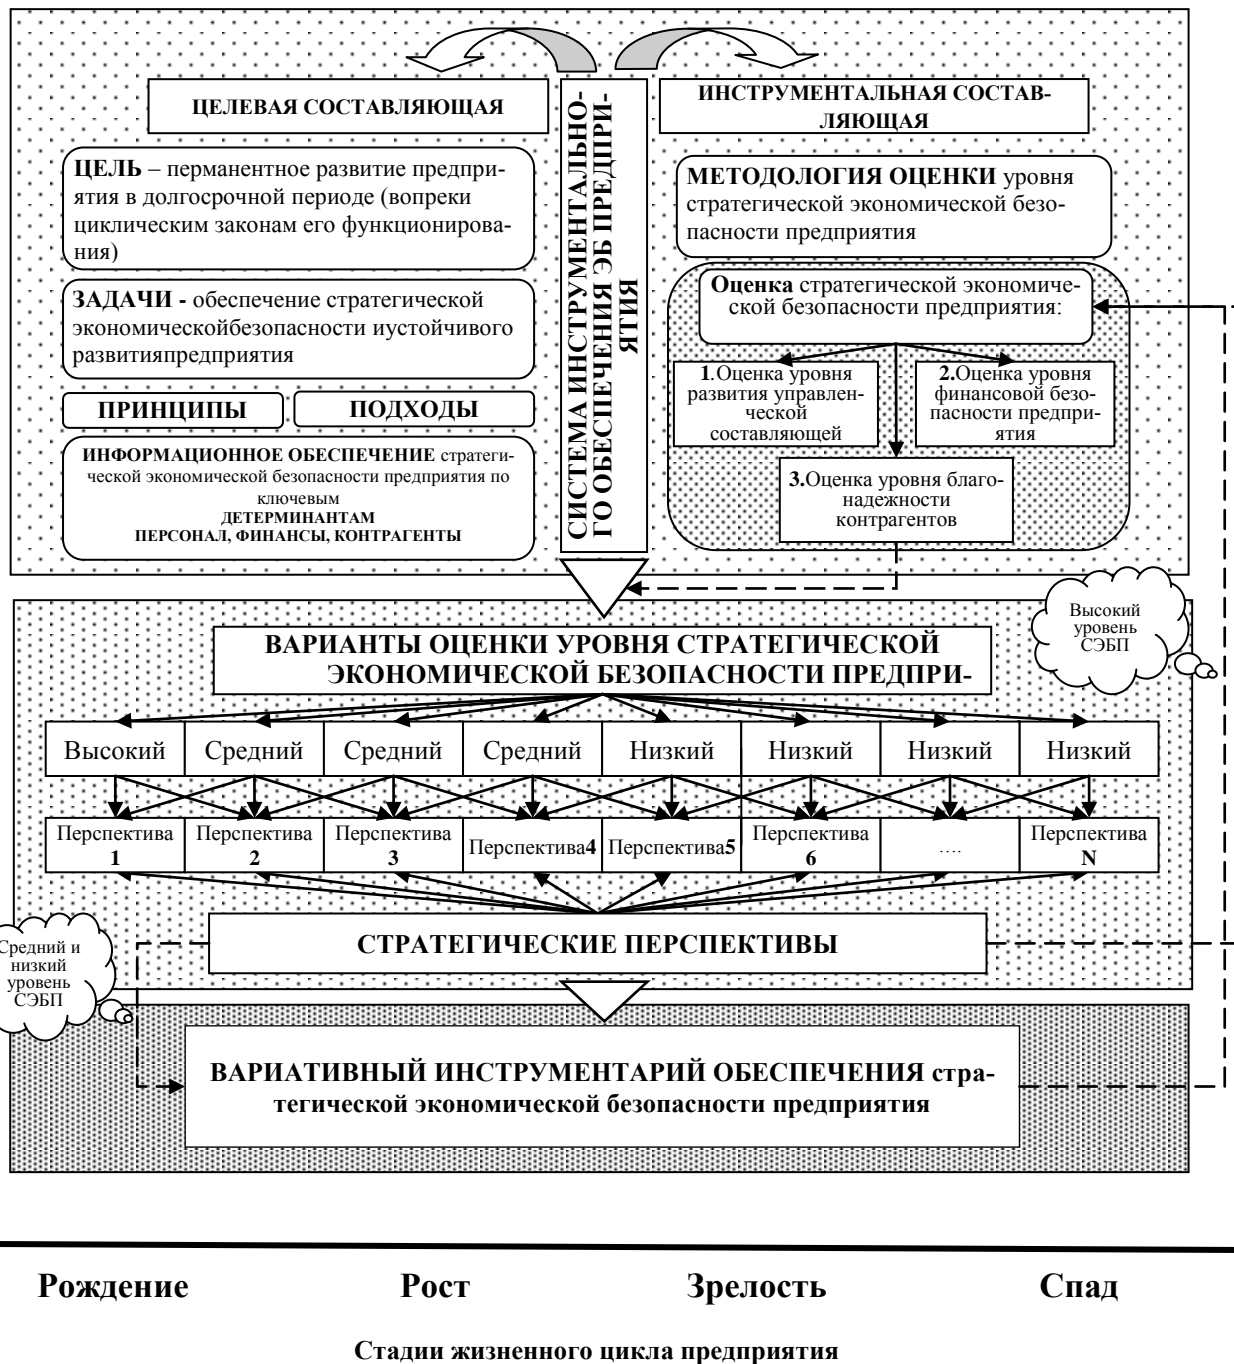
ЦЕЛЕВАЯ СОСТАВЛЯЮЩАЯ

ЦЕЛЬ – перманентное развитие предприятия в долгосрочной периоде (вопреки циклическим законам его функционирования)

ЗАДАЧИ - обеспечение стратегической экономическойбезопасности иустойчивого развитияпредприятия

ПРИНЦИПЫ

ПОДХОДЫ

ИНФОРМАЦИОННОЕ ОБЕСПЕЧЕНИЕ стратегической экономической безопасности предприятия по ключевым ДЕТЕРМИНАНТАМ ПЕРСОНАЛ, ФИНАНСЫ, КОНТРАГЕНТЫ

СИСТЕМА ИНСТРУМЕНТАЛЬНОГО ОБЕСПЕЧЕНИЯ ЭБ ПРЕДПРИЯТИЯ

ИНСТРУМЕНТАЛЬНАЯ СОСТАВЛЯЮЩАЯ

МЕТОДОЛОГИЯ ОЦЕНКИ уровня стратегической экономической безопасности предприятия

Оценка стратегической экономической безопасности предприятия:

1.Оценка уровня развития управленческой составляющей

2.Оценка уровня финансовой безопасности предприятия

3.Оценка уровня благонадежности контрагентов

Высокий уровень СЭБП

ВАРИАНТЫ ОЦЕНКИ УРОВНЯ СТРАТЕГИЧЕСКОЙ ЭКОНОМИЧЕСКОЙ БЕЗОПАСНОСТИ ПРЕДПРИ-

| Высокий | Средний | Средний | Средний | Низкий | Низкий | Низкий | Низкий |
|---|---|---|---|---|---|---|---|
| Перспектива 1 | Перспектива 2 | Перспектива 3 | Перспектива4 | Перспектива5 | Перспектива 6 | …. | Перспектива N |

Средний и низкий уровень СЭБП

СТРАТЕГИЧЕСКИЕ ПЕРСПЕКТИВЫ

ВАРИАТИВНЫЙ ИНСТРУМЕНТАРИЙ ОБЕСПЕЧЕНИЯ стратегической экономической безопасности предприятия

Рождение Рост Зрелость Спад

Стадии жизненного цикла предприятия